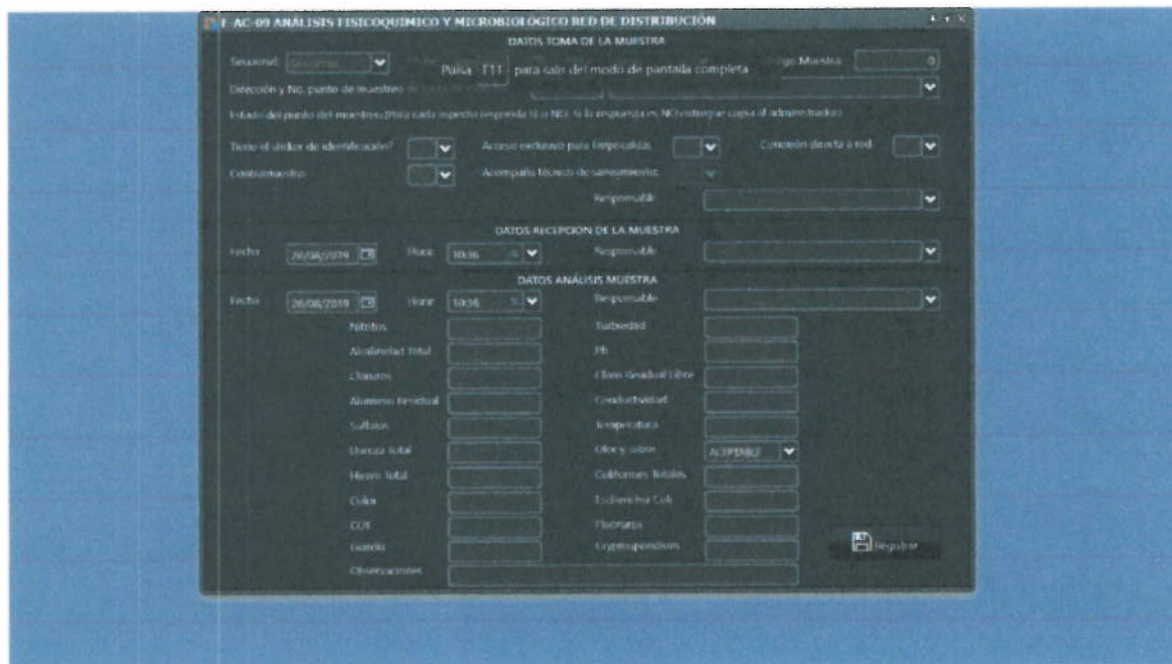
F-AC-09 ANÁLISIS FISICOQUIMICO Y MICROBIOLOGICO RED DE DISTRIBUCION

DATOS TOMA DE LA MUESTRA

Seccional: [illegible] Pulsa F11 para salir del modo de pantalla completa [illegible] Código Muestra: 0

Dirección y No. punto de muestreo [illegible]

Estado del punto del muestreo (Para cada aspecto responda SI o NO; Si la respuesta es NO entregue copia al administrador)

Tiene el sticker de identificación? Acceso exclusivo para fontanería Conexión directa a red

Contramuestra Acompañó técnico de saneamiento

Responsable

DATOS RECEPCION DE LA MUESTRA

Fecha 26/08/2019 Hora 10:36 Responsable

DATOS ANÁLISIS MUESTRA

Fecha 26/08/2019 Hora 10:36 Responsable

Nitritos Turbiedad

Alcalinidad Total Ph

Cloruros Cloro Residual Libre

Aluminio Residual Conductividad

Sulfatos Temperatura

Dureza Total Olor y sabor ACEPTABLE

Hierro Total Coliformes Totales

Color Escherichia Coli

COT Fluoruros

Giardia Cryptosporidium Registrar

Observaciones